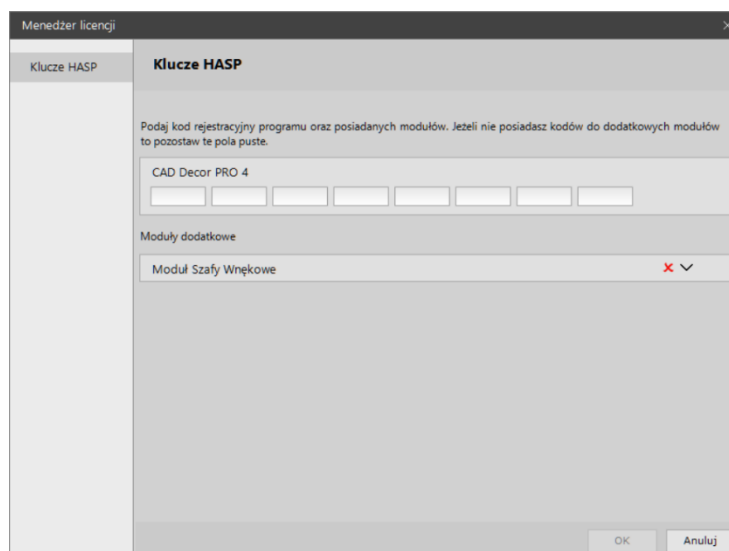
Menedżer licencji

Klucze HASP

Klucze HASP

Podaj kod rejestracyjny programu oraz posiadanych modułów. Jeżeli nie posiadasz kodów do dodatkowych modułów to pozostaw te pola puste.

CAD Decor PRO 4

Moduły dodatkowe

Moduł Szafy Wnękowe

OK

Anuluj